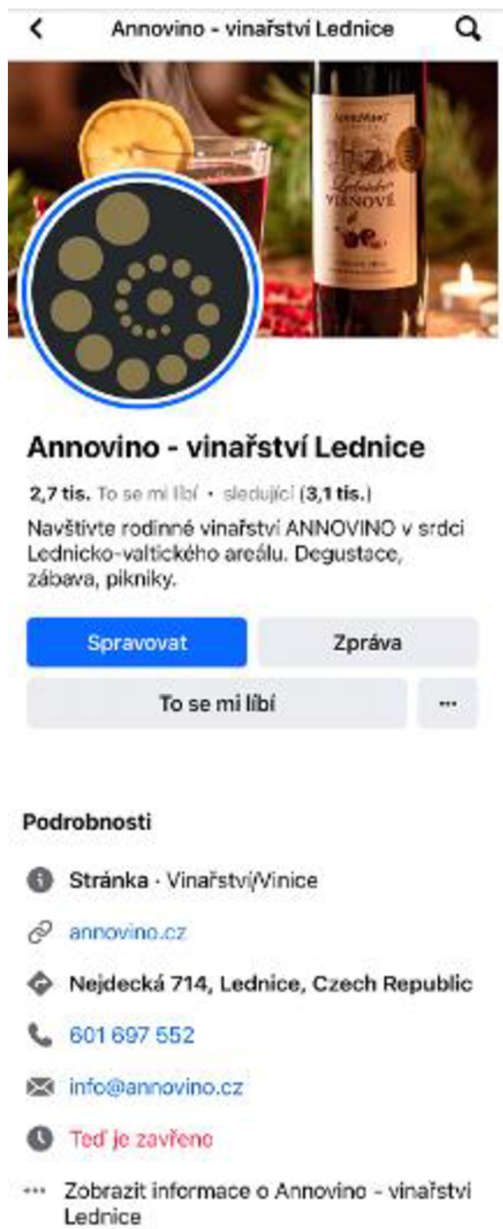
Annovino - vinařství Lednice

Lednické VÁNOČNÍ

Annovino - vinařství Lednice

2,7 tis. To se mi líbí • sledující (3,1 tis.)

Navštivte rodinné vinařství ANNOVINO v srdci Lednicko-valtického areálu. Degustace, zábava, pikniky.

Spravovat

Zpráva

To se mi líbí

···

Podrobnosti

Stránka · Vinařství/Vinice

annovino.cz

Nejdecká 714, Lednice, Czech Republic

601 697 552

info@annovino.cz

Teď je zavřeno

··· Zobrazit informace o Annovino - vinařství Lednice